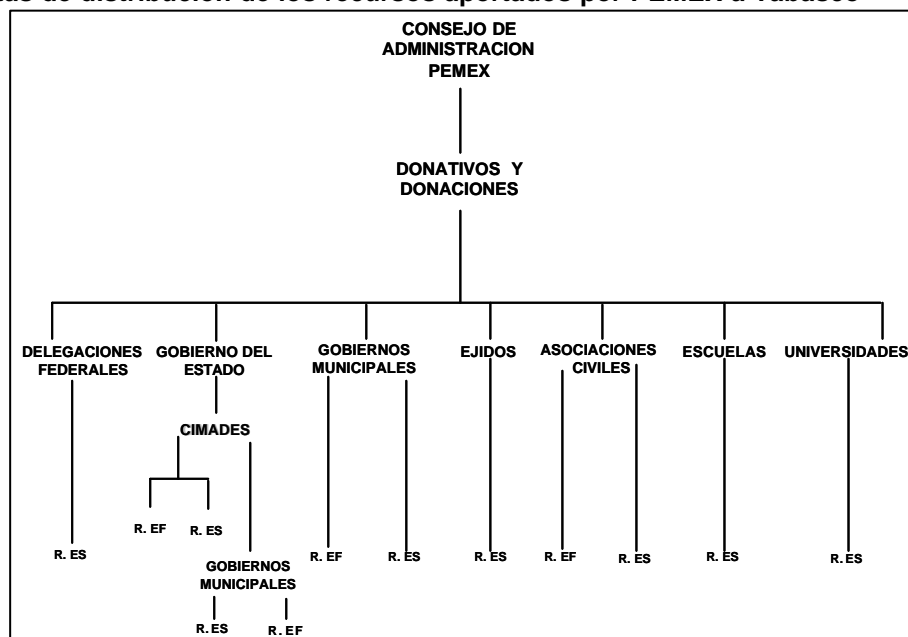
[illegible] de distribución de los recursos aportados por PEMEX a Tabasco

CONSEJO DE ADMINISTRACION PEMEX

DONATIVOS Y DONACIONES

DELEGACIONES FEDERALES

GOBIERNO DEL ESTADO

GOBIERNOS MUNICIPALES

EJIDOS

ASOCIACIONES CIVILES

ESCUELAS

UNIVERSIDADES

CIMADES

R. EF

R. ES

GOBIERNOS MUNICIPALES

R. ES

R. EF

R. ES

R. EF

R. ES

R. ES

R. EF

R. ES

R. ES

R. ES